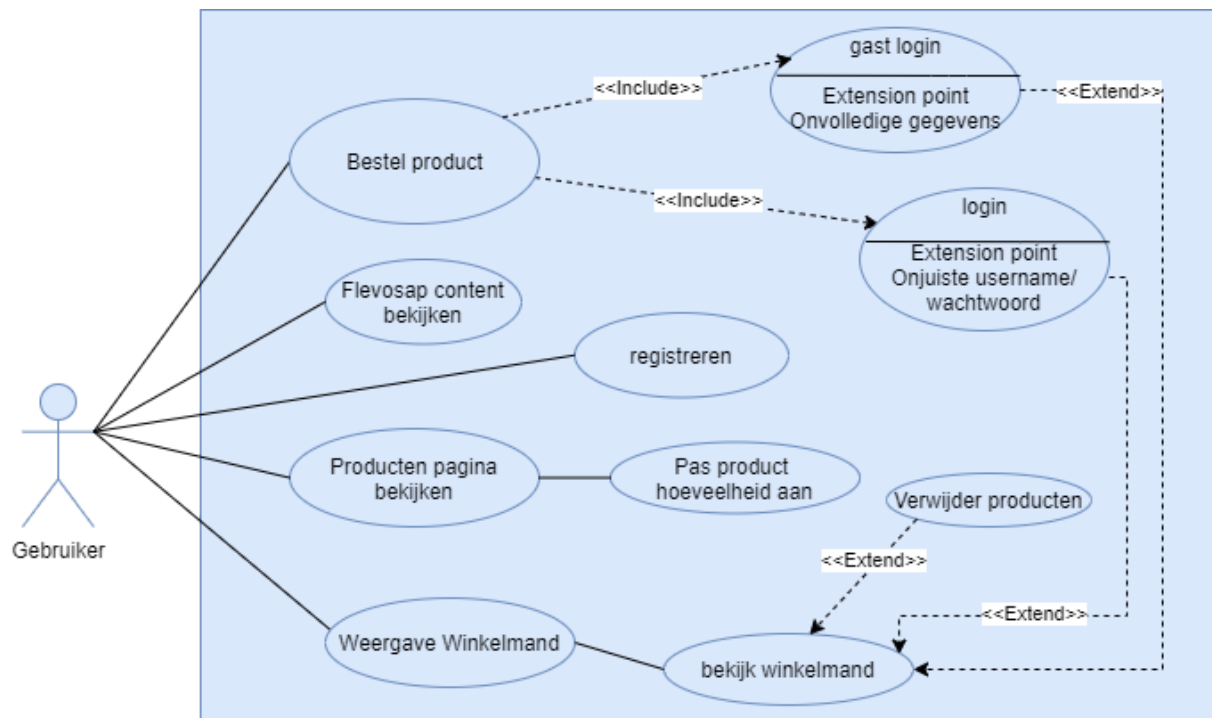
gast login

Extension point
Onvolledige gegevens

<<Include>>

<<Extend>>

Bestel product

<<Include>>

login

Extension point
Onjuiste username/
wachtwoord

Flevosap content bekijken

registreren

Gebruiker

Producten pagina bekijken

Pas product hoeveelheid aan

Verwijder producten

<<Extend>>

<<Extend>>

Weergave Winkelmand

bekijk winkelmand